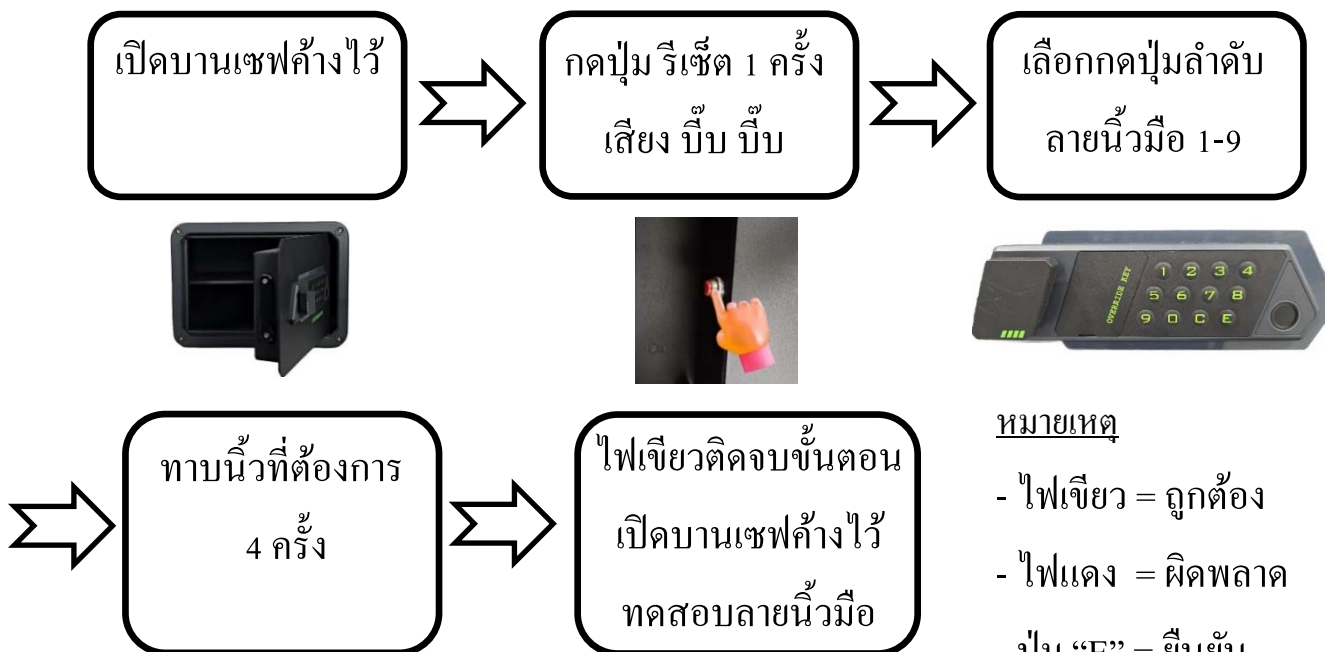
เปิดบานเซฟค้างไว้

กดปุ่ม รีเซ็ต 1 ครั้ง เสียง บี๊บ บี๊บ

เลือกกดปุ่มลำดับ ลายนิ้วมือ 1-9

1 2 3 4
5 6 7 8
9 0 C E

OVERRIDE KEY

ทาบนิ้วที่ต้องการ 4 ครั้ง

ไฟเขียวติดจบขั้นตอน เปิดบานเซฟค้างไว้ ทดสอบลายนิ้วมือ

หมายเหตุ

- ไฟเขียว = ถูกต้อง

- ไฟแดง = ผิดพลาด

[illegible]